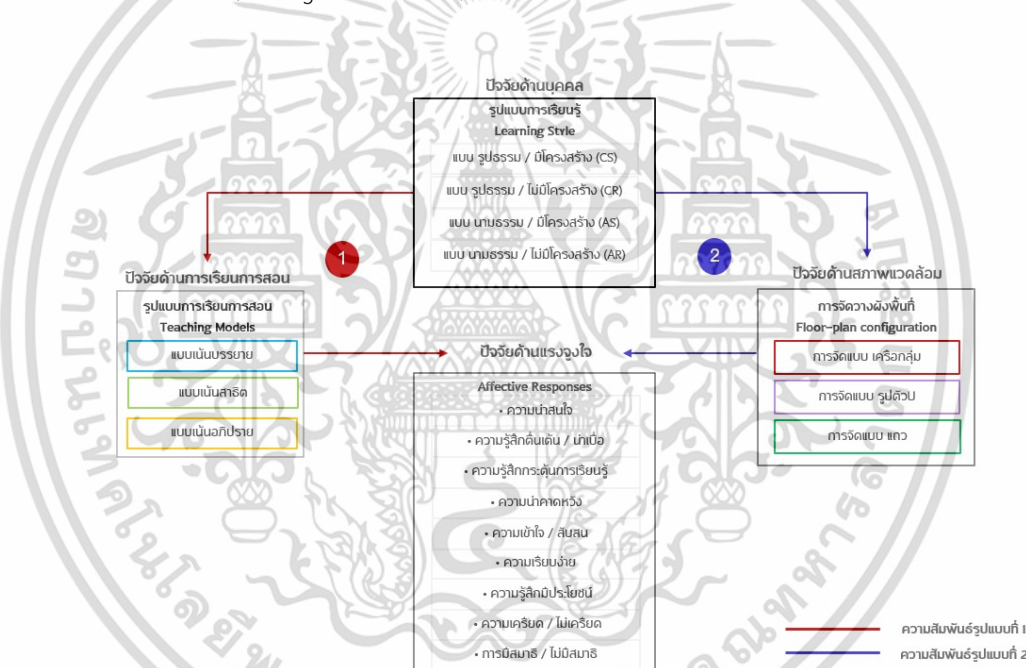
ปัจจัยด้านบุคคล
รูปแบบการเรียนรู้
Learning Style
แบบ รูปธรรม / มีโครงสร้าง (CS)
แบบ รูปธรรม / ไม่มีโครงสร้าง (CR)
แบบ นามธรรม / มีโครงสร้าง (AS)
แบบ นามธรรม / ไม่มีโครงสร้าง (AR)

1

2

ปัจจัยด้านการเรียนการสอน
รูปแบบการเรียนการสอน
Teaching Models
แบบเน้นบรรยาย
แบบเน้นสาธิต
แบบเน้นอภิปราย

ปัจจัยด้านสภาพแวดล้อม
การจัดวางผังพื้นที่
Floor-plan configuration
การจัดแบบ เครือกลุ่ม
การจัดแบบ รูปตัวU
การจัดแบบ แถว

ปัจจัยด้านแรงจูงใจ
Affective Responses
• ความน่าสนใจ
• ความรู้สึกตื่นเต้น / น่าเบื่อ
• ความรู้สึกกระตุ้นการเรียนรู้
• ความน่าคาดหวัง
• ความเข้าใจ / สับสน
• ความเรียบง่าย
• ความรู้สึกมีประโยชน์
• ความเครียด / ไม่เครียด
• การมีสมาธิ / ไม่มีสมาธิ

ความสัมพันธ์รูปแบบที่ 1
ความสัมพันธ์รูปแบบที่ 2